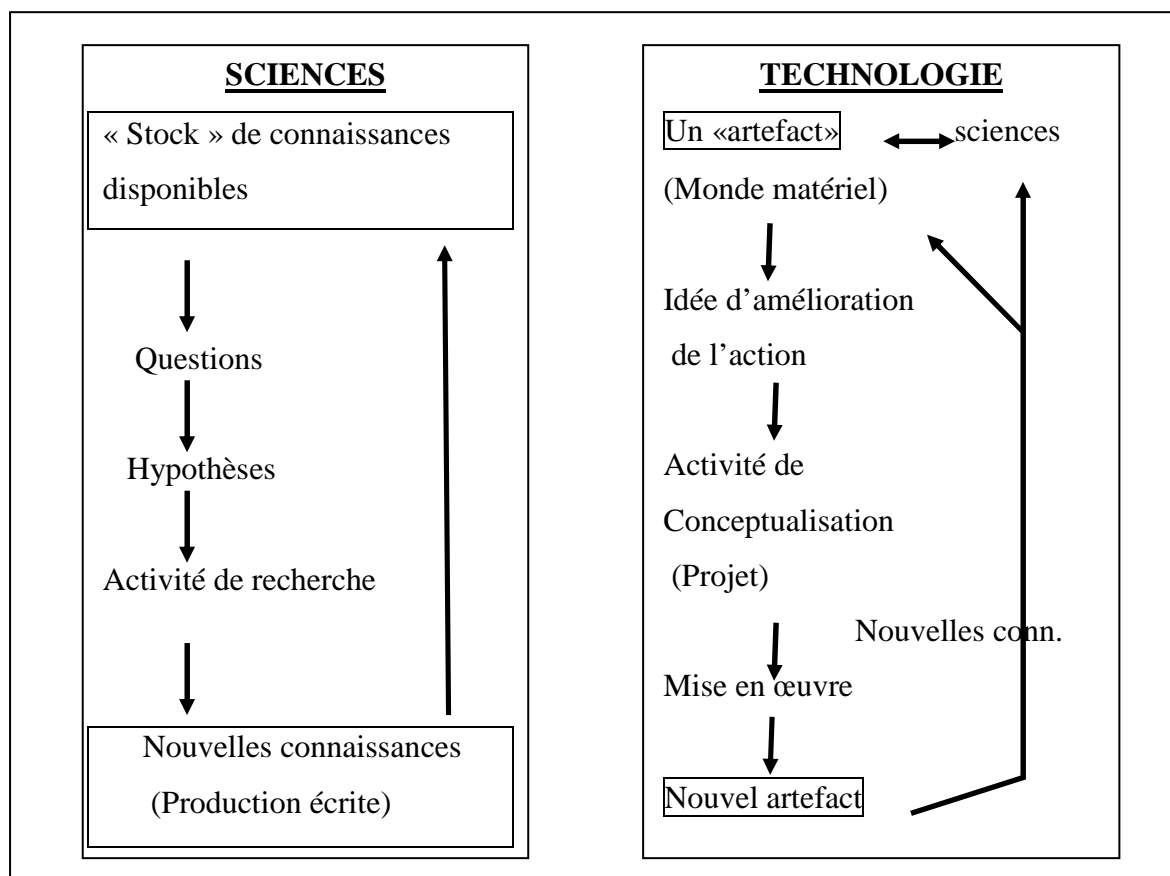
SCIENCES

« Stock » de connaissances disponibles

Questions

Hypothèses

Activité de recherche

Nouvelles connaissances
(Production écrite)

TECHNOLOGIE

Un «artefact» sciences
(Monde matériel)

Idée d'amélioration
de l'action

Activité de
Conceptualisation
(Projet)

Nouvelles conn.

Mise en œuvre

Nouvel artefact